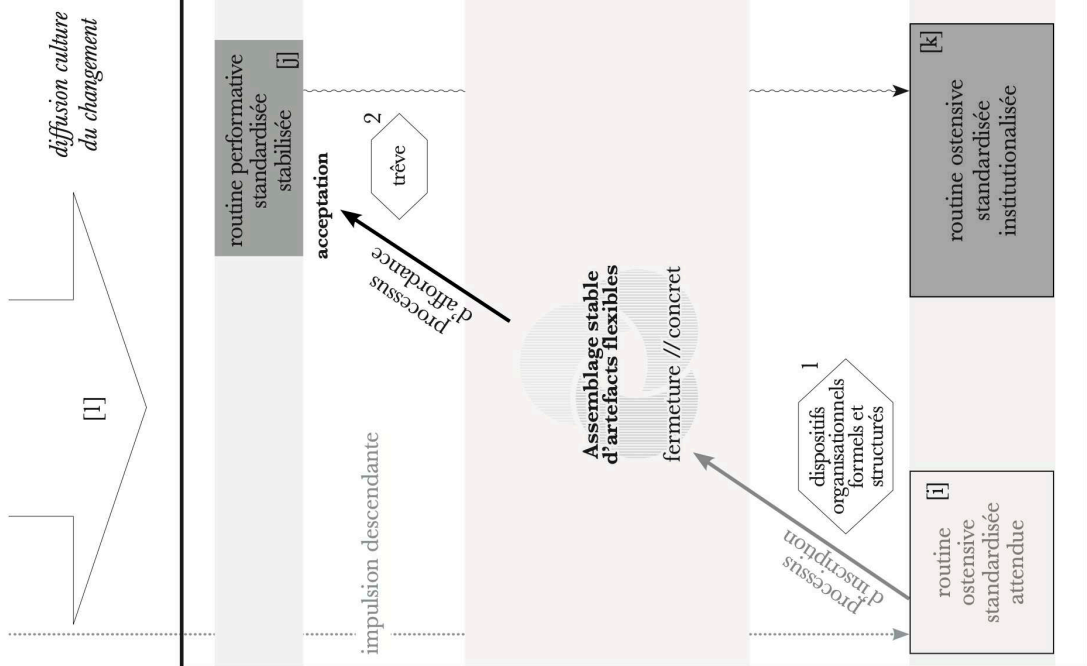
diffusion culture du changement

[l]

routine performative standardisée stabilisée [j]

[k] routine ostensive standardisée institutionalisée

2 trêve

acceptation

processus d'affordance

Assemblage stable d'artefacts flexibles

fermeture // concret

1 dispositifs organisationnels formels et structurés

impulsion descendante

processus d'inscription

[i] routine ostensive standardisée attendue